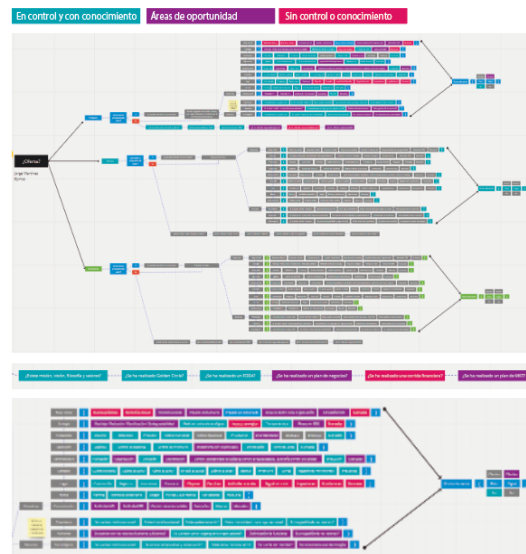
En control y con conocimiento

Áreas de oportunidad

Sin control o conocimiento

¿Ofertas?

Jorge Martínez Epinoz

¿Tienes misión, visión, filosofía y valores?

¿Se ha realizado Golden Circle?

¿Se ha realizado un FODA?

¿Se ha realizado un plan de negocios?

¿Se ha realizado una corrida financiera?

¿Se ha realizado un plan de MKT?

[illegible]